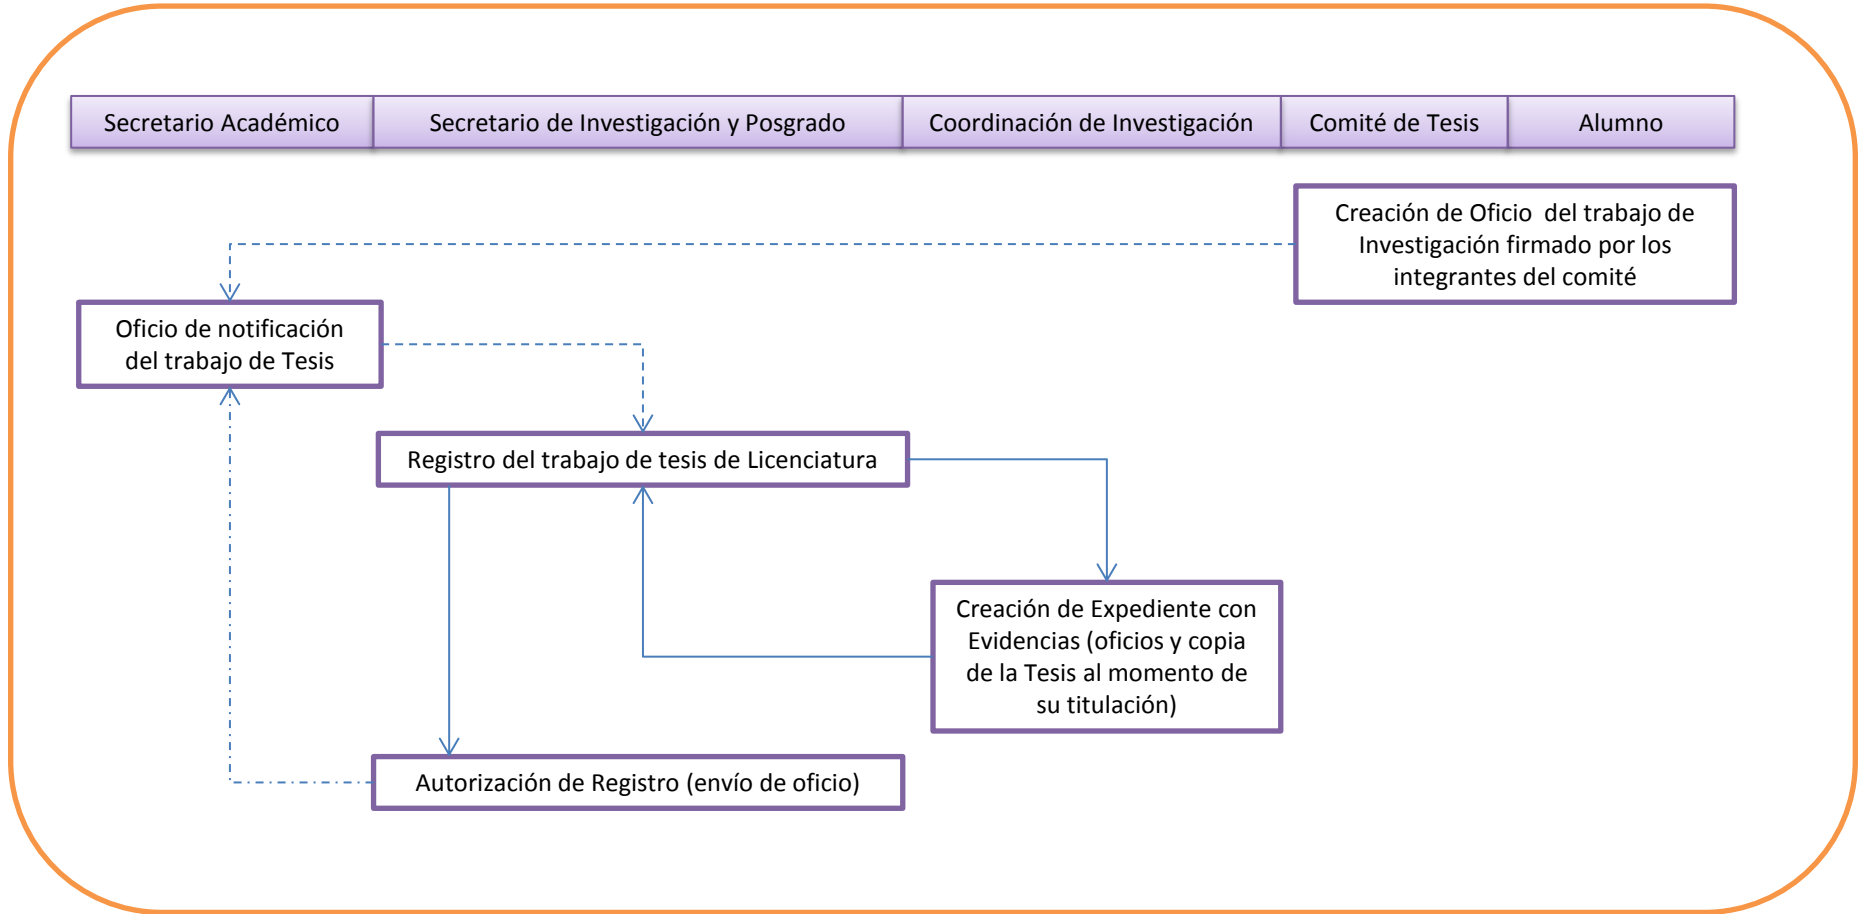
| Secretario Académico | Secretario de Investigación y Posgrado | Coordinación de Investigación | Comité de Tesis | Alumno |
|---|---|---|---|---|

Creación de Oficio del trabajo de Investigación firmado por los integrantes del comité

Oficio de notificación del trabajo de Tesis

Registro del trabajo de tesis de Licenciatura

Creación de Expediente con Evidencias (oficios y copia de la Tesis al momento de su titulación)

Autorización de Registro (envío de oficio)